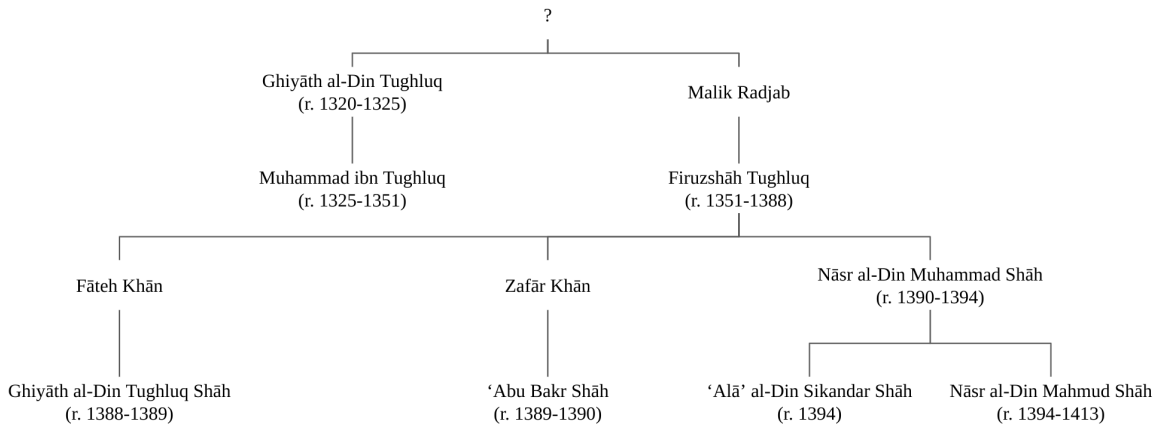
?

Ghiyāth al-Din Tughluq
(r. 1320-1325)

Malik Radjab

Muhammad ibn Tughluq
(r. 1325-1351)

Firuzshāh Tughluq
(r. 1351-1388)

Fāteh Khān

Zafār Khān

Nāsr al-Din Muhammad Shāh
(r. 1390-1394)

Ghiyāth al-Din Tughluq Shāh
(r. 1388-1389)

'Abu Bakr Shāh
(r. 1389-1390)

'Alā' al-Din Sikandar Shāh
(r. 1394)

Nāsr al-Din Mahmud Shāh
(r. 1394-1413)